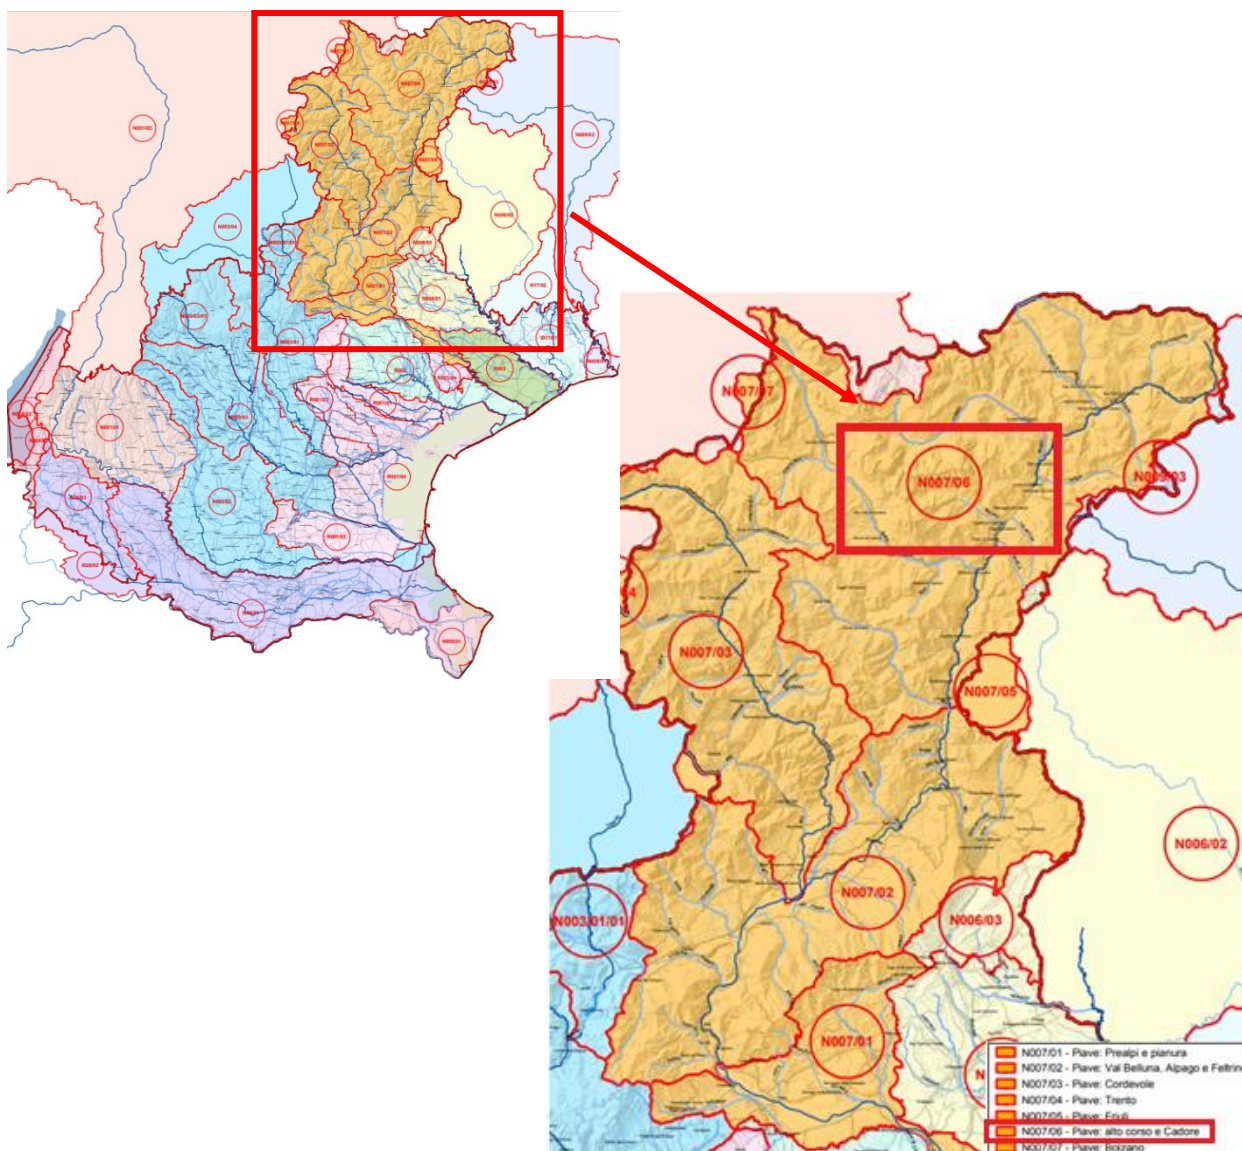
N007/07

N007/06

N0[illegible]/03

N007/03

N007/05

N006/02

N007/02

N006/03

N003/01/01

N007/01

N007/01 - Piave: Prealpi e pianura
N007/02 - Piave: Val Belluna, Alpago e Feltrin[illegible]
N007/03 - Piave: Cordevole
N007/04 - Piave: Trento
N007/05 - Piave: Friuli
N007/06 - Piave: alto corso e Cadore
N007/07 - Piave: Bolzano